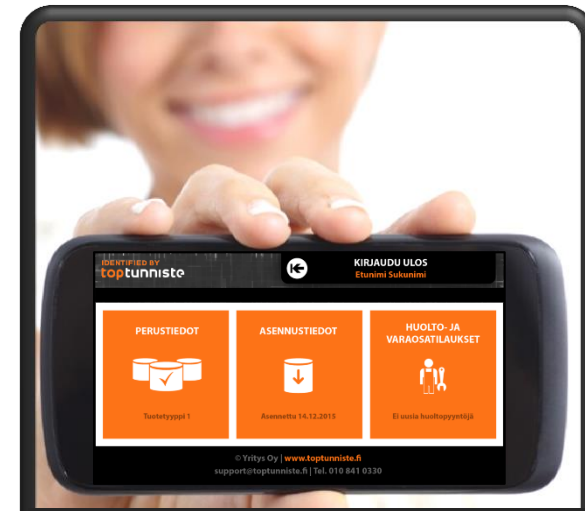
IDENTIFIED BY
toptunniste

KIRJAUDU ULOS
Etunimi Sukunimi

PERUSTIEDOT
Tuotetyyppi 1

ASENNUSTIEDOT
Asennettu 14.12.2015

HUOLTO- JA VARAOSATILAUKSET
Ei uusia huoltopyyntöjä

© Yritys Oy | www.toptunniste.fi
support@toptunniste.fi | Tel. 010 841 0330